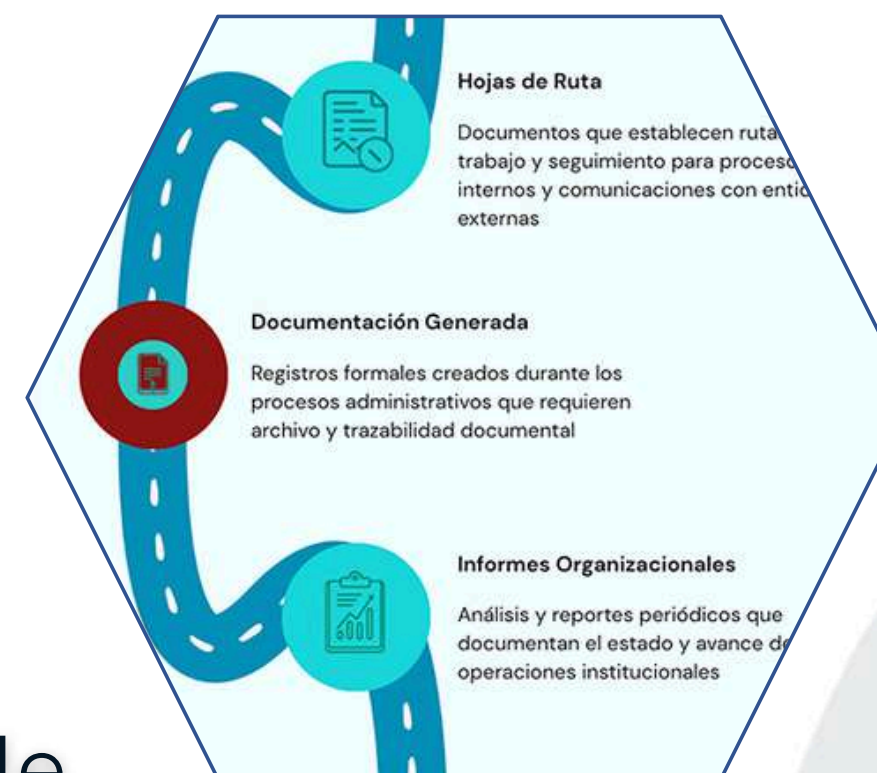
Hojas de Ruta

Documentos que establecen ruta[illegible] trabajo y seguimiento para proces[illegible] internos y comunicaciones con enti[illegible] externas

Documentación Generada

Registros formales creados durante los procesos administrativos que requieren archivo y trazabilidad documental

Informes Organizacionales

Análisis y reportes periódicos que documentan el estado y avance d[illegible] operaciones institucionales

de